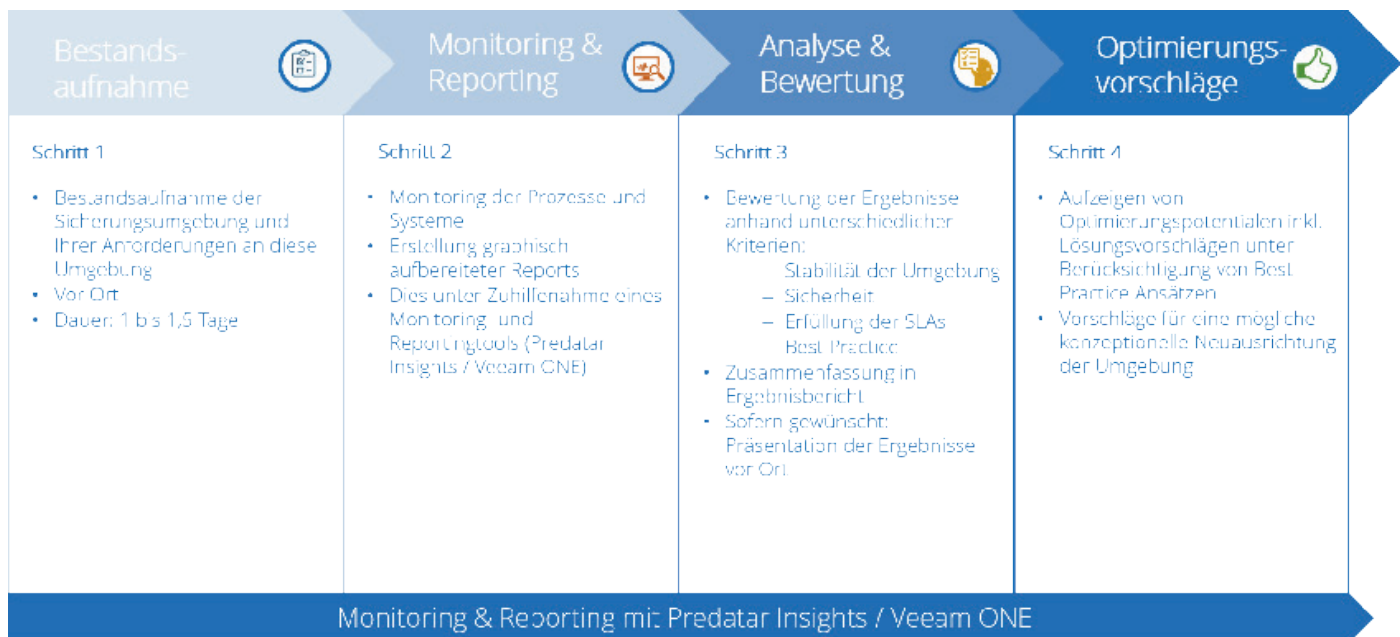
Bestandsaufnahme

Monitoring & Reporting

Analyse & Bewertung

Optimierungsvorschläge

Schritt 1

- Bestandsaufnahme der Sicherungsumgebung und ihrer Anforderungen an diese Umgebung
- Vor Ort
- Dauer: 1 bis 1,5 Tage

Schritt 2

- Monitoring der Prozesse und Systeme
- Erstellung graphisch aufbereiteter Reports
- Dies unter Zuhilfenahme eines Monitoring- und Reportingtools (Predatar Insights / Veeam ONE)

Schritt 3

- Bewertung der Ergebnisse anhand unterschiedlicher Kriterien:
  - Stabilität der Umgebung
  - Sicherheit
  - Erfüllung der SLAs
  - Best Practice
- Zusammenfassung in Ergebnisbericht
- Sofern gewünscht: Präsentation der Ergebnisse vor Ort

Schritt 4

- Aufzeigen von Optimierungspotentialen inkl. Lösungsvorschlägen unter Berücksichtigung von Best Practice Ansätzen
- Vorschläge für eine mögliche konzeptionelle Neuausrichtung der Umgebung

Monitoring & Reporting mit Predatar Insights / Veeam ONE